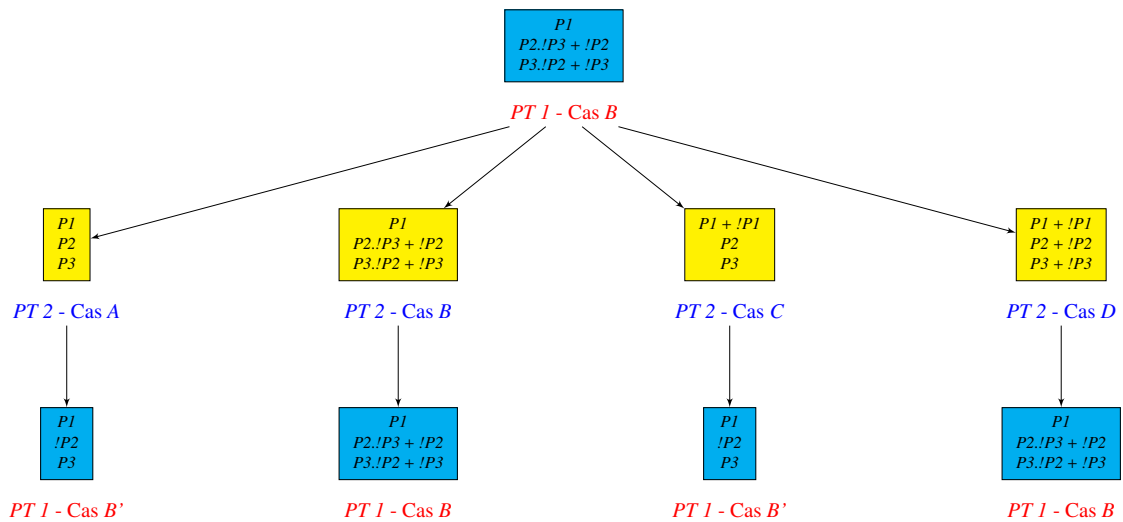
P1
P2.!P3 + !P2
P3.!P2 + !P3

PT 1 - Cas B

P1
P2
P3

PT 2 - Cas A

P1
!P2
P3

PT 1 - Cas B'

P1
P2.!P3 + !P2
P3.!P2 + !P3

PT 2 - Cas B

P1
P2.!P3 + !P2
P3.!P2 + !P3

PT 1 - Cas B

P1 + !P1
P2
P3

PT 2 - Cas C

P1
!P2
P3

PT 1 - Cas B'

P1 + !P1
P2 + !P2
P3 + !P3

PT 2 - Cas D

P1
P2.!P3 + !P2
P3.!P2 + !P3

PT 1 - Cas B